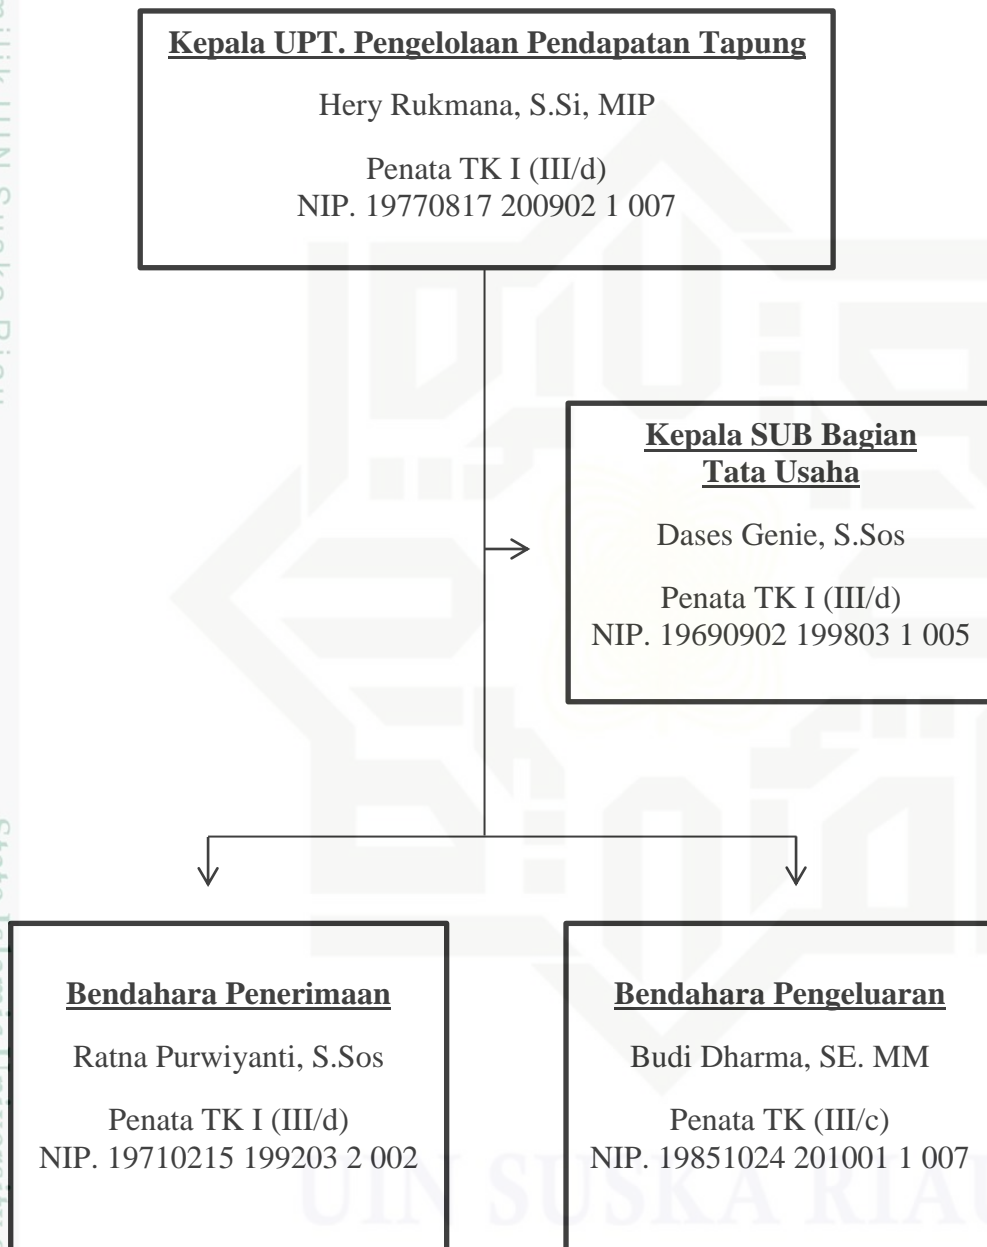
**Kepala UPT. Pengelolaan Pendapatan Tapung**

Hery Rukmana, S.Si, MIP

Penata TK I (III/d)
NIP. 19770817 200902 1 007

**Kepala SUB Bagian Tata Usaha**

Dases Genie, S.Sos

Penata TK I (III/d)
NIP. 19690902 199803 1 005

**Bendahara Penerimaan**

Ratna Purwiyanti, S.Sos

Penata TK I (III/d)
NIP. 19710215 199203 2 002

**Bendahara Pengeluaran**

Budi Dharma, SE. MM

Penata TK (III/c)
NIP. 19851024 201001 1 007

UIN SUSKA RIAU